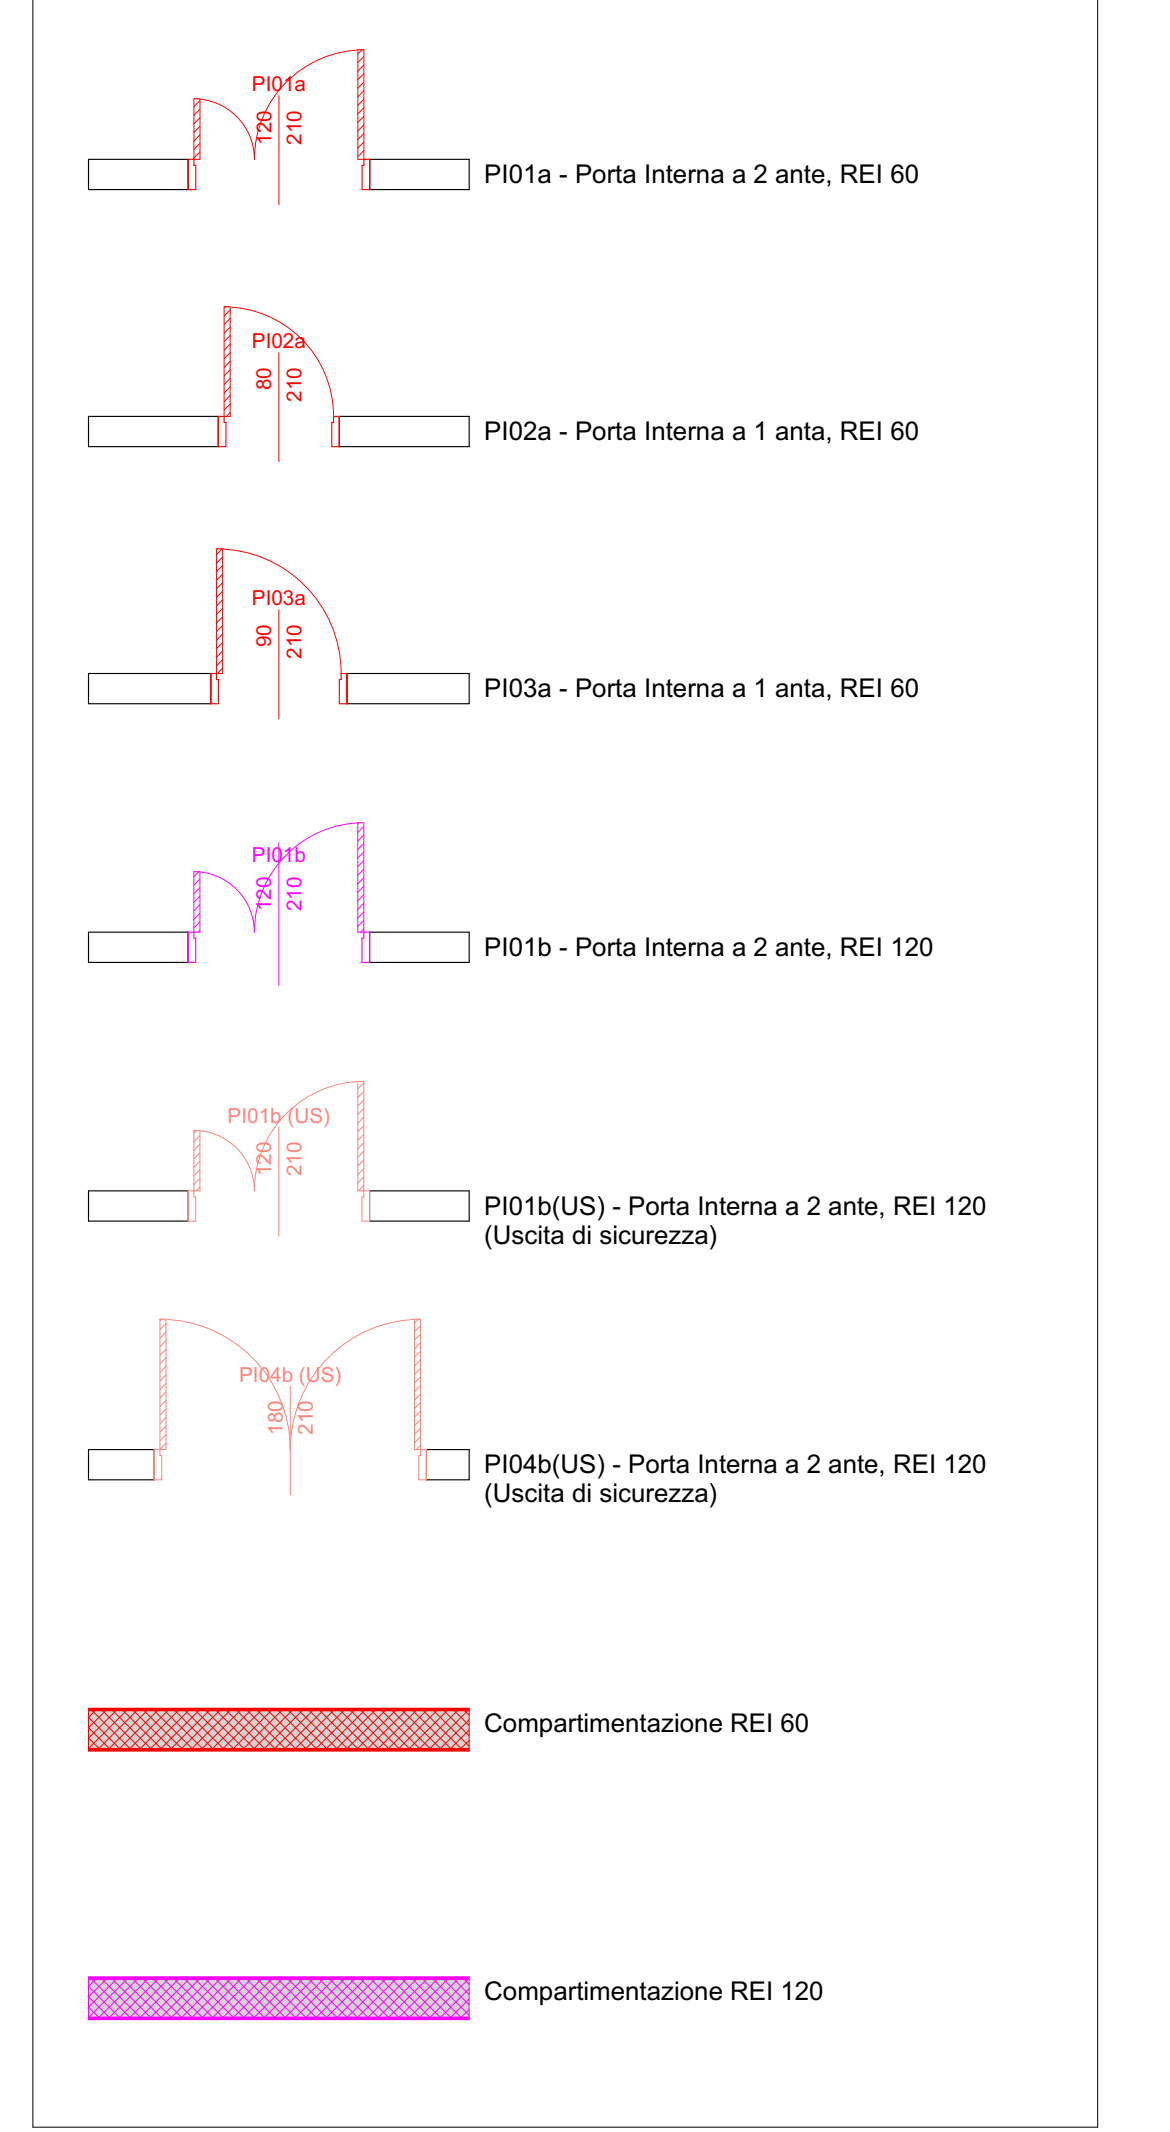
PI01a
120
210
PI01a - Porta Interna a 2 ante, REI 60

PI02a
80
210
PI02a - Porta Interna a 1 anta, REI 60

PI03a
90
210
PI03a - Porta Interna a 1 anta, REI 60

PI01b
120
210
PI01b - Porta Interna a 2 ante, REI 120

PI01b (US)
120
210
PI01b(US) - Porta Interna a 2 ante, REI 120 (Uscita di sicurezza)

PI04b (US)
180
210
PI04b(US) - Porta Interna a 2 ante, REI 120 (Uscita di sicurezza)

Compartimentazione REI 60

Compartimentazione REI 120